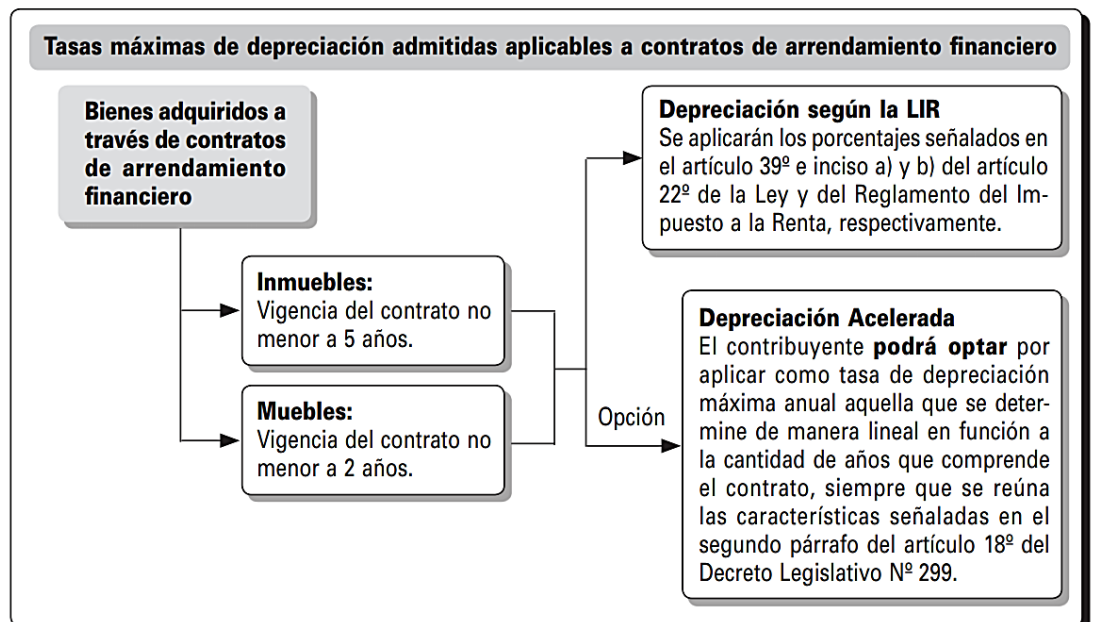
Tasas máximas de depreciación admitidas aplicables a contratos de arrendamiento financiero

Bienes adquiridos a través de contratos de arrendamiento financiero

Inmuebles:
Vigencia del contrato no menor a 5 años.

Muebles:
Vigencia del contrato no menor a 2 años.

Depreciación según la LIR
Se aplicarán los porcentajes señalados en el artículo 39º e inciso a) y b) del artículo 22º de la Ley y del Reglamento del Impuesto a la Renta, respectivamente.

Opción

Depreciación Acelerada
El contribuyente **podrá optar** por aplicar como tasa de depreciación máxima anual aquella que se determine de manera lineal en función a la cantidad de años que comprende el contrato, siempre que se reúna las características señaladas en el segundo párrafo del artículo 18º del Decreto Legislativo Nº 299.